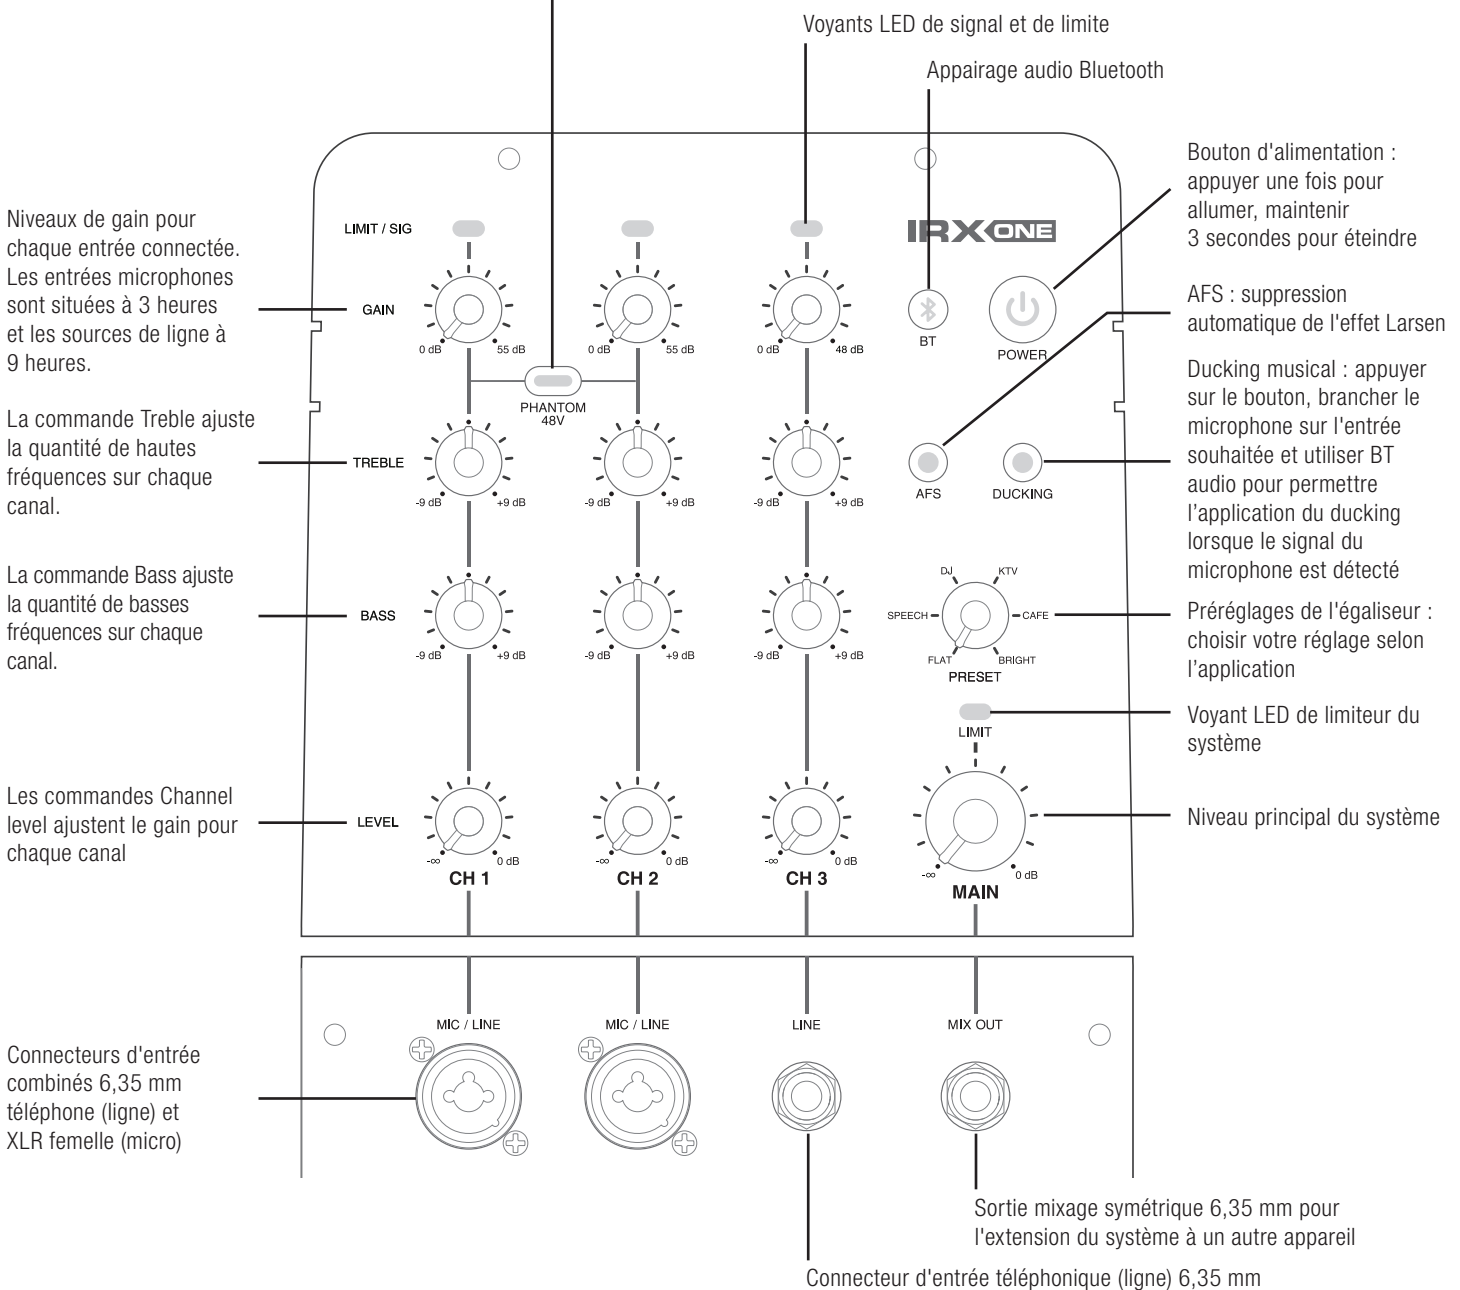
Voyants LED de signal et de limite

Appairage audio Bluetooth

Bouton d'alimentation : appuyer une fois pour allumer, maintenir 3 secondes pour éteindre

Niveaux de gain pour chaque entrée connectée. Les entrées microphones sont situées à 3 heures et les sources de ligne à 9 heures.

LIMIT / SIG

IRX ONE

GAIN

0 dB 55 dB

0 dB 55 dB

0 dB 48 dB

BT

POWER

AFS : suppression automatique de l'effet Larsen

Ducking musical : appuyer sur le bouton, brancher le microphone sur l'entrée souhaitée et utiliser BT audio pour permettre l'application du ducking lorsque le signal du microphone est détecté

PHANTOM 48V

La commande Treble ajuste la quantité de hautes fréquences sur chaque canal.

TREBLE

-9 dB +9 dB

-9 dB +9 dB

-9 dB +9 dB

AFS

DUCKING

La commande Bass ajuste la quantité de basses fréquences sur chaque canal.

BASS

-9 dB +9 dB

-9 dB +9 dB

-9 dB +9 dB

DJ KTV SPEECH CAFE FLAT BRIGHT PRESET

Préréglages de l'égaliseur : choisir votre réglage selon l'application

LIMIT

Voyant LED de limiteur du système

Les commandes Channel level ajustent le gain pour chaque canal

LEVEL

-∞ 0 dB

-∞ 0 dB

-∞ 0 dB

-∞ 0 dB

CH 1

CH 2

CH 3

MAIN

Niveau principal du système

MIC / LINE

MIC / LINE

LINE

MIX OUT

Connecteurs d'entrée combinés 6,35 mm téléphone (ligne) et XLR femelle (micro)

Sortie mixage symétrique 6,35 mm pour l'extension du système à un autre appareil

Connecteur d'entrée téléphonique (ligne) 6,35 mm